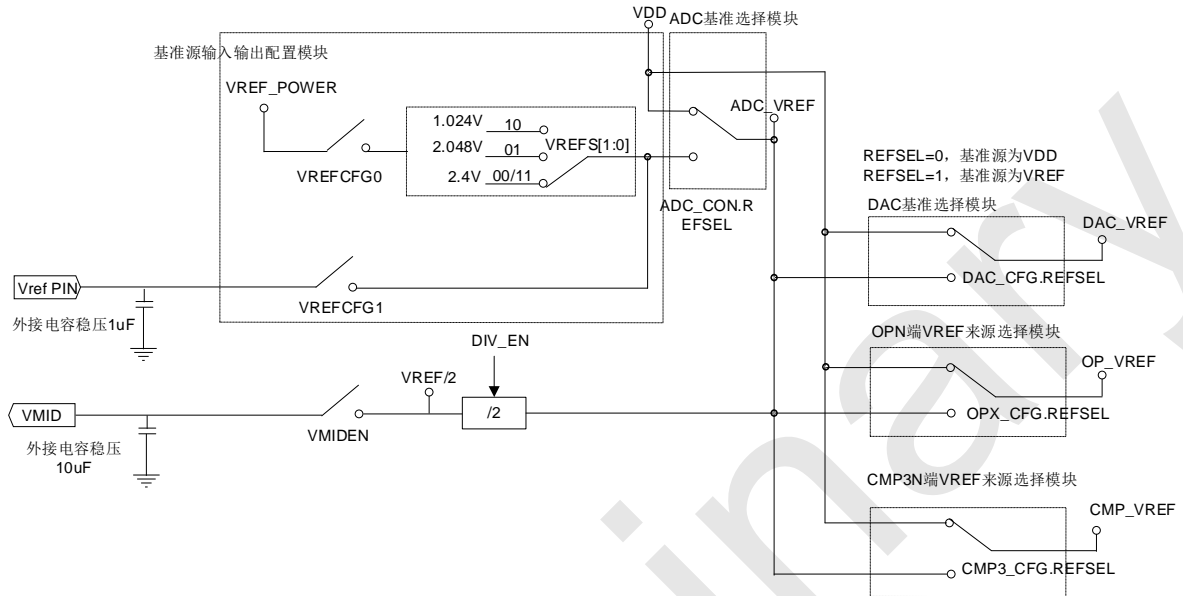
VDD
ADC基准选择模块

基准源输入输出配置模块

VREF_POWER

1.024V 10
2.048V 01
2.4V 00/11
VREFS[1:0]

VREFCFG0

ADC_VREF

ADC_CON.REFSEL

REFSEL=0，基准源为VDD
REFSEL=1，基准源为VREF

DAC基准选择模块
DAC_VREF
DAC_CFG.REFSEL

Vref PIN
VREFCFG1
外接电容稳压1uF

OPN端VREF来源选择模块
OP_VREF
OPX_CFG.REFSEL

DIV_EN
VREF/2
/2
VMID
VMIDEN
外接电容稳压
10uF

CMP3N端VREF来源选择模块
CMP_VREF
CMP3_CFG.REFSEL

inary